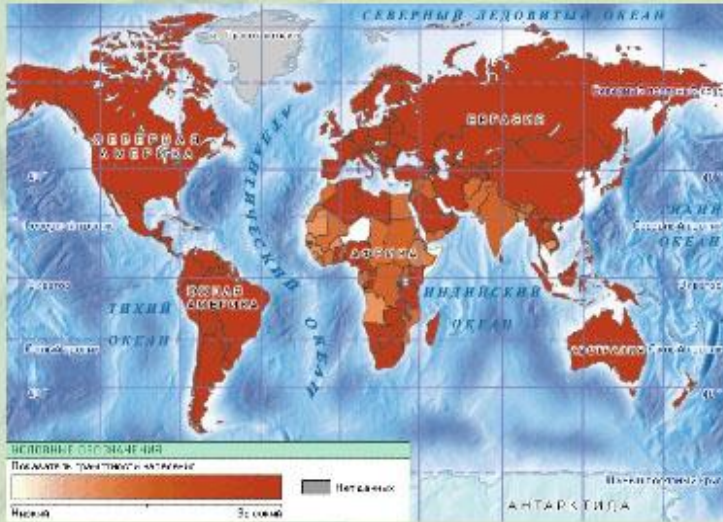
СЕВЕРНЫЙ ЛЕДОВИТЫЙ ОКЕАН

СЕВЕРНАЯ АМЕРИКА

ЕВРАЗИЯ

АТЛАНТИЧЕСКИЙ ОКЕАН

АФРИКА

ЮЖНАЯ АМЕРИКА

ТИХИЙ ОКЕАН

ИНДИЙСКИЙ ОКЕАН

ТИХИЙ ОКЕАН

АВСТРАЛИЯ

АНТАРКТИДА

УСЛОВНЫЕ ОБОЗНАЧЕНИЯ

Показатель грамотности населения

Низкий

Высокий

Нет данных